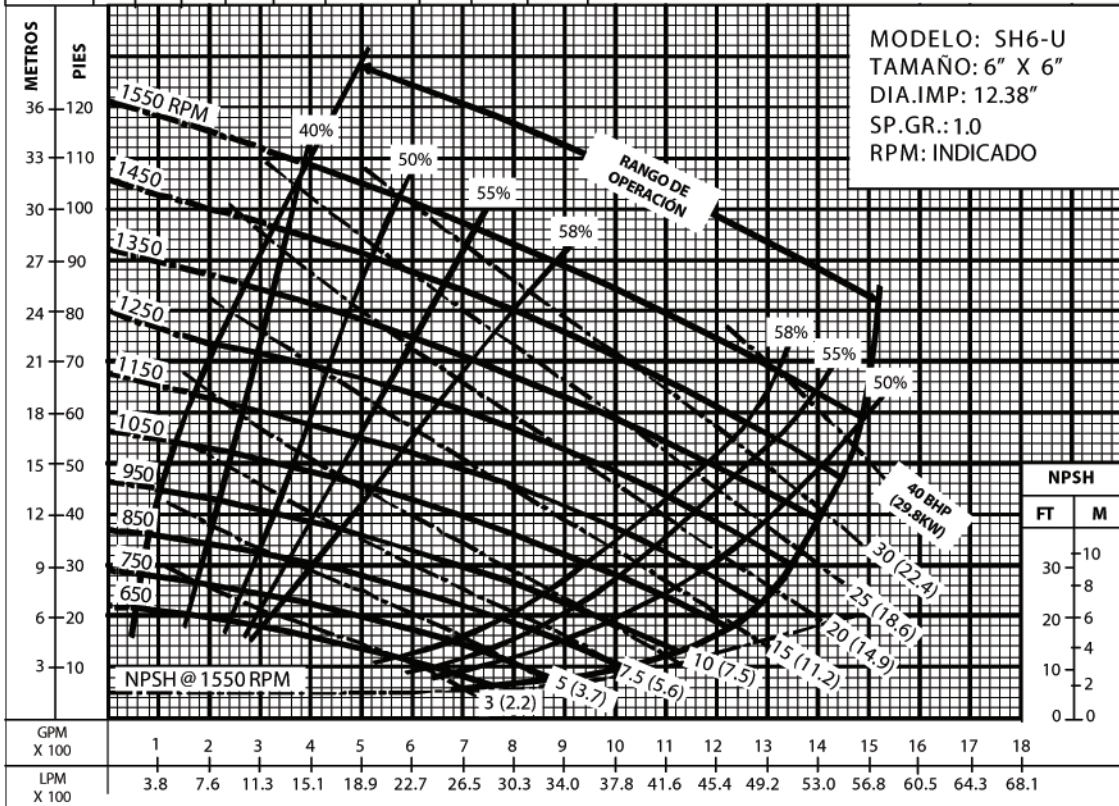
METROS
PIES
36 120
33 110
30 100
27 90
24 80
21 70
18 60
15 50
12 40
9 30
6 20
3 10

MODELO: SH6-U
TAMAÑO: 6" X 6"
DIA.IMP: 12.38"
SP.GR.: 1.0
RPM: INDICADO

1550 RPM
1450
1350
1250
1150
1050
950
850
750
650

40%
50%
55%
58%
58%
55%
50%

RANGO DE OPERACIÓN

40 BHP (29.8KW)
30 (22.4)
25 (18.6)
20 (14.9)
15 (11.2)
10 (7.5)
7.5 (5.6)
5 (3.7)
3 (2.2)

NPSH @ 1550 RPM

NPSH
FT M
30 10
8
20 6
4
10 2
0 0

GPM X 100: 1 2 3 4 5 6 7 8 9 10 11 12 13 14 15 16 17 18
LPM X 100: 3.8 7.6 11.3 15.1 18.9 22.7 26.5 30.3 34.0 37.8 41.6 45.4 49.2 53.0 56.8 60.5 64.3 68.1